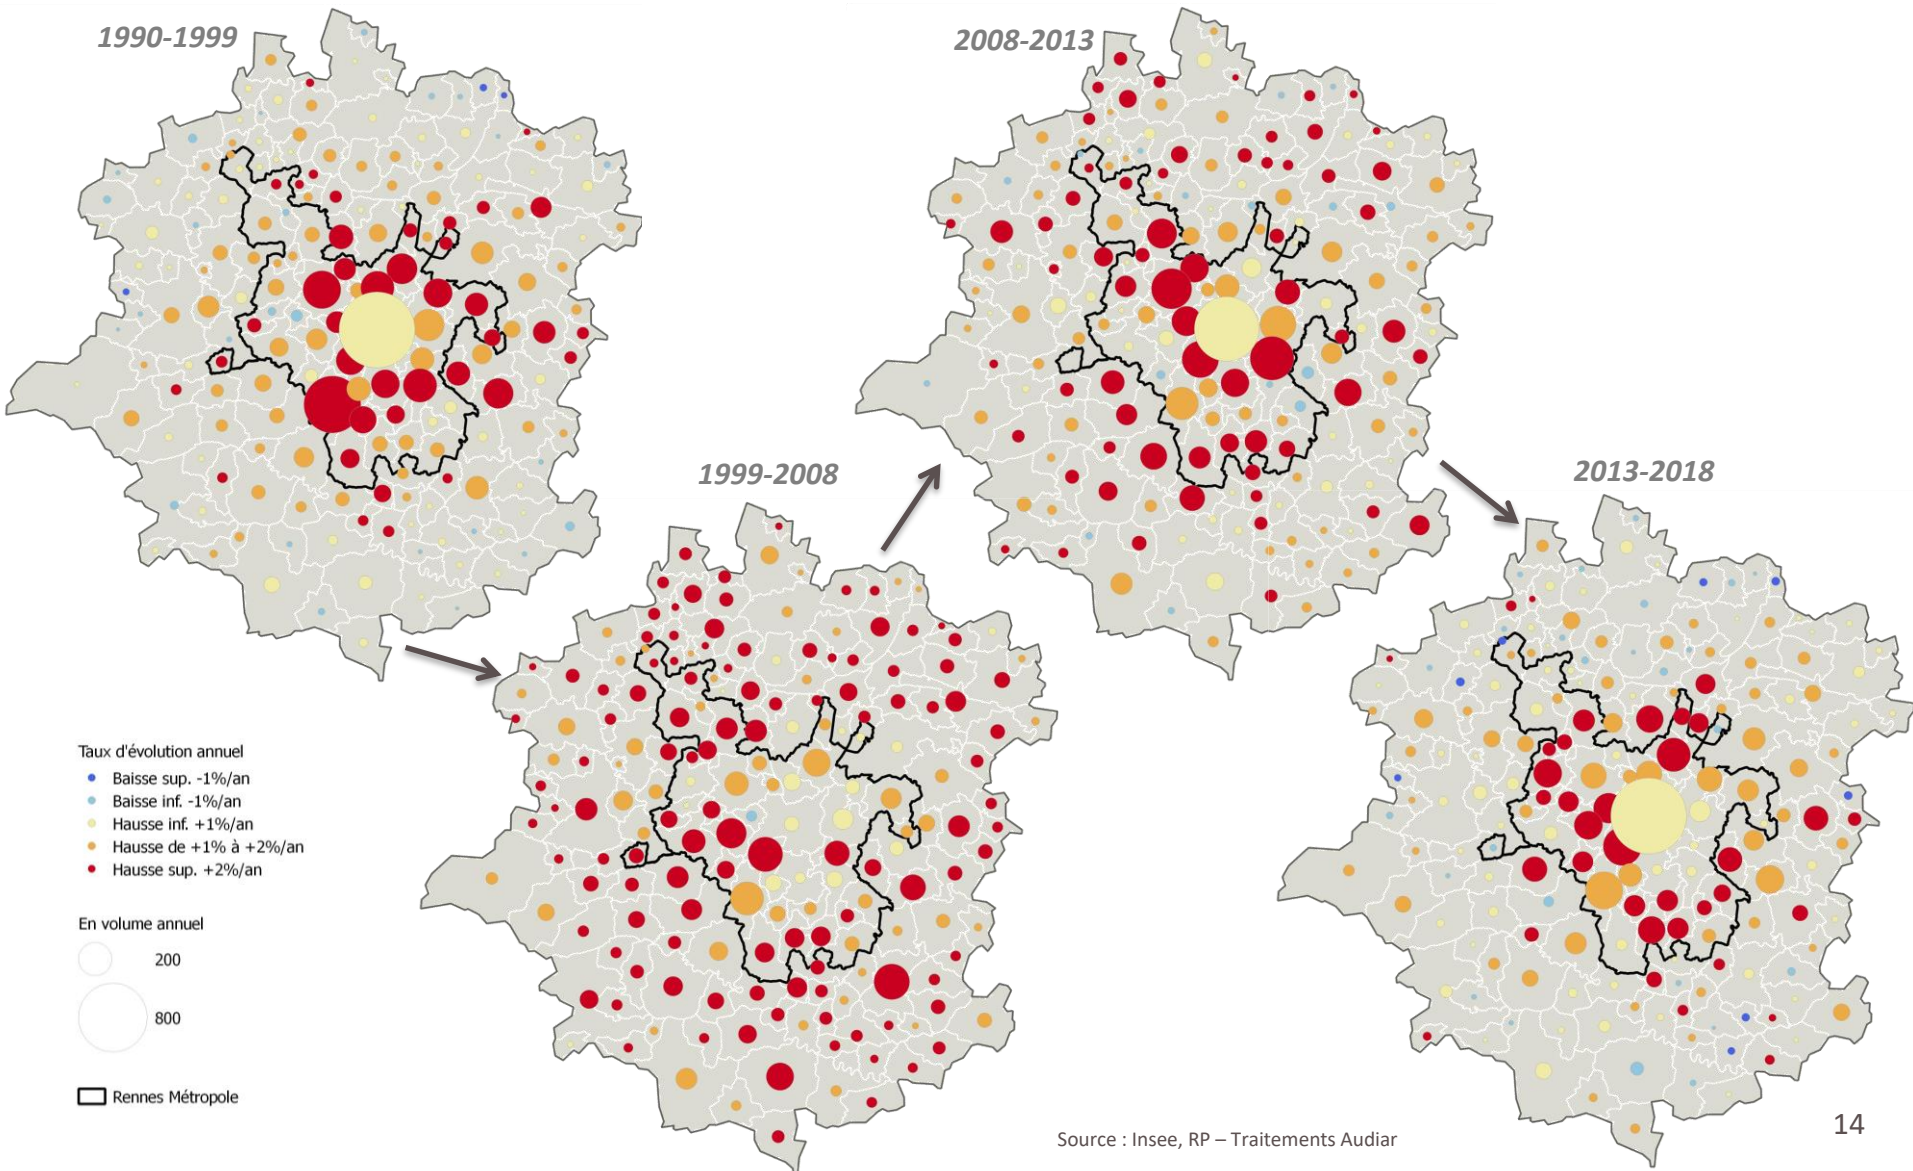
1990-1999

2008-2013

1999-2008

2013-2018

Taux d'évolution annuel
Baisse sup. -1%/an
Baisse inf. -1%/an
Hausse inf. +1%/an
Hausse de +1% à +2%/an
Hausse sup. +2%/an

En volume annuel
200
800

Rennes Métropole

Source : Insee, RP – Traitements Audiar

14